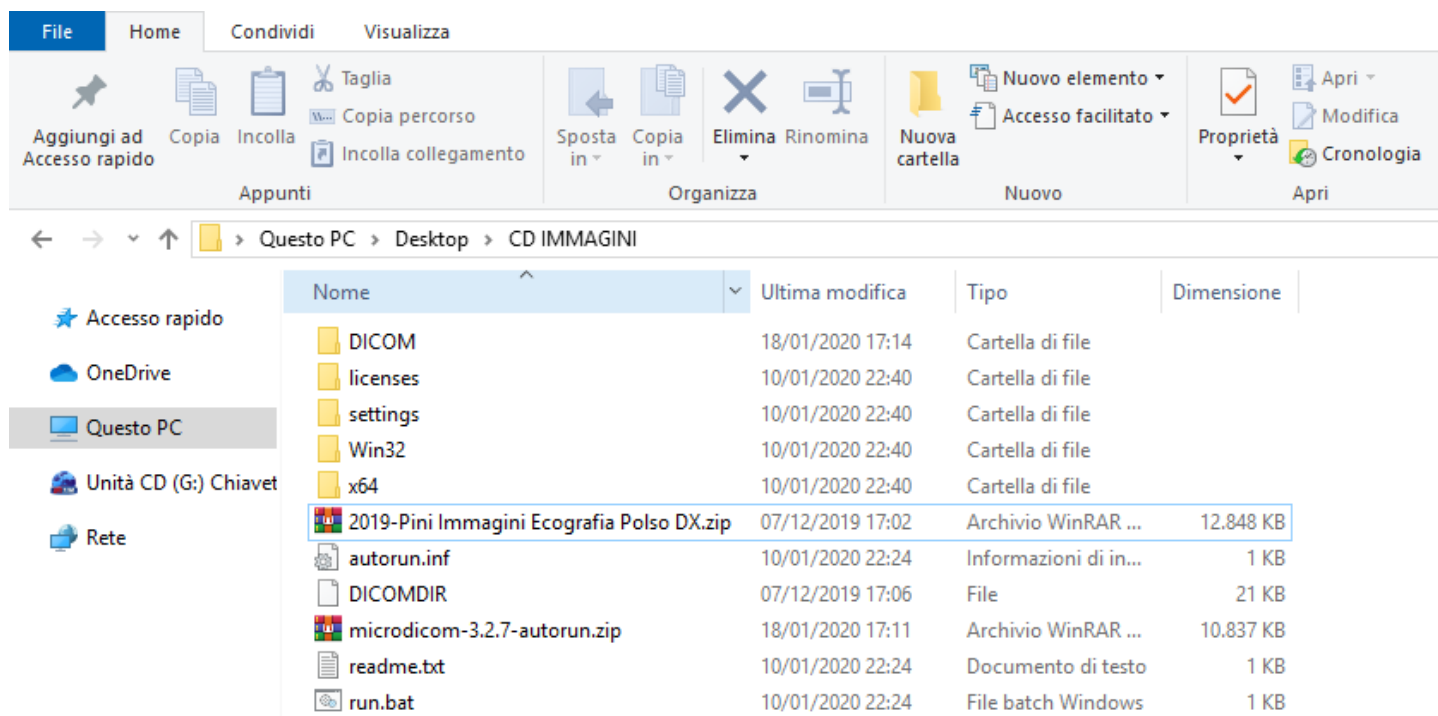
File Home Condividi Visualizza

Aggiungi ad Accesso rapido
Copia
Incolla
Taglia
Copia percorso
Incolla collegamento
Appunti

Sposta in
Copia in
Elimina
Rinomina
Organizza

Nuova cartella
Nuovo elemento
Accesso facilitato
Nuovo

Proprietà
Apri
Modifica
Cronologia
Apri

Questo PC > Desktop > CD IMMAGINI

Accesso rapido
OneDrive
Questo PC
Unità CD (G:) Chiavet
Rete

| Nome | Ultima modifica | Tipo | Dimensione |
|---|---|---|---|
| DICOM | 18/01/2020 17:14 | Cartella di file | |
| licenses | 10/01/2020 22:40 | Cartella di file | |
| settings | 10/01/2020 22:40 | Cartella di file | |
| Win32 | 10/01/2020 22:40 | Cartella di file | |
| x64 | 10/01/2020 22:40 | Cartella di file | |
| 2019-Pini Immagini Ecografia Polso DX.zip | 07/12/2019 17:02 | Archivio WinRAR ... | 12.848 KB |
| autorun.inf | 10/01/2020 22:24 | Informazioni di in... | 1 KB |
| DICOMDIR | 07/12/2019 17:06 | File | 21 KB |
| microdicom-3.2.7-autorun.zip | 18/01/2020 17:11 | Archivio WinRAR ... | 10.837 KB |
| readme.txt | 10/01/2020 22:24 | Documento di testo | 1 KB |
| run.bat | 10/01/2020 22:24 | File batch Windows | 1 KB |